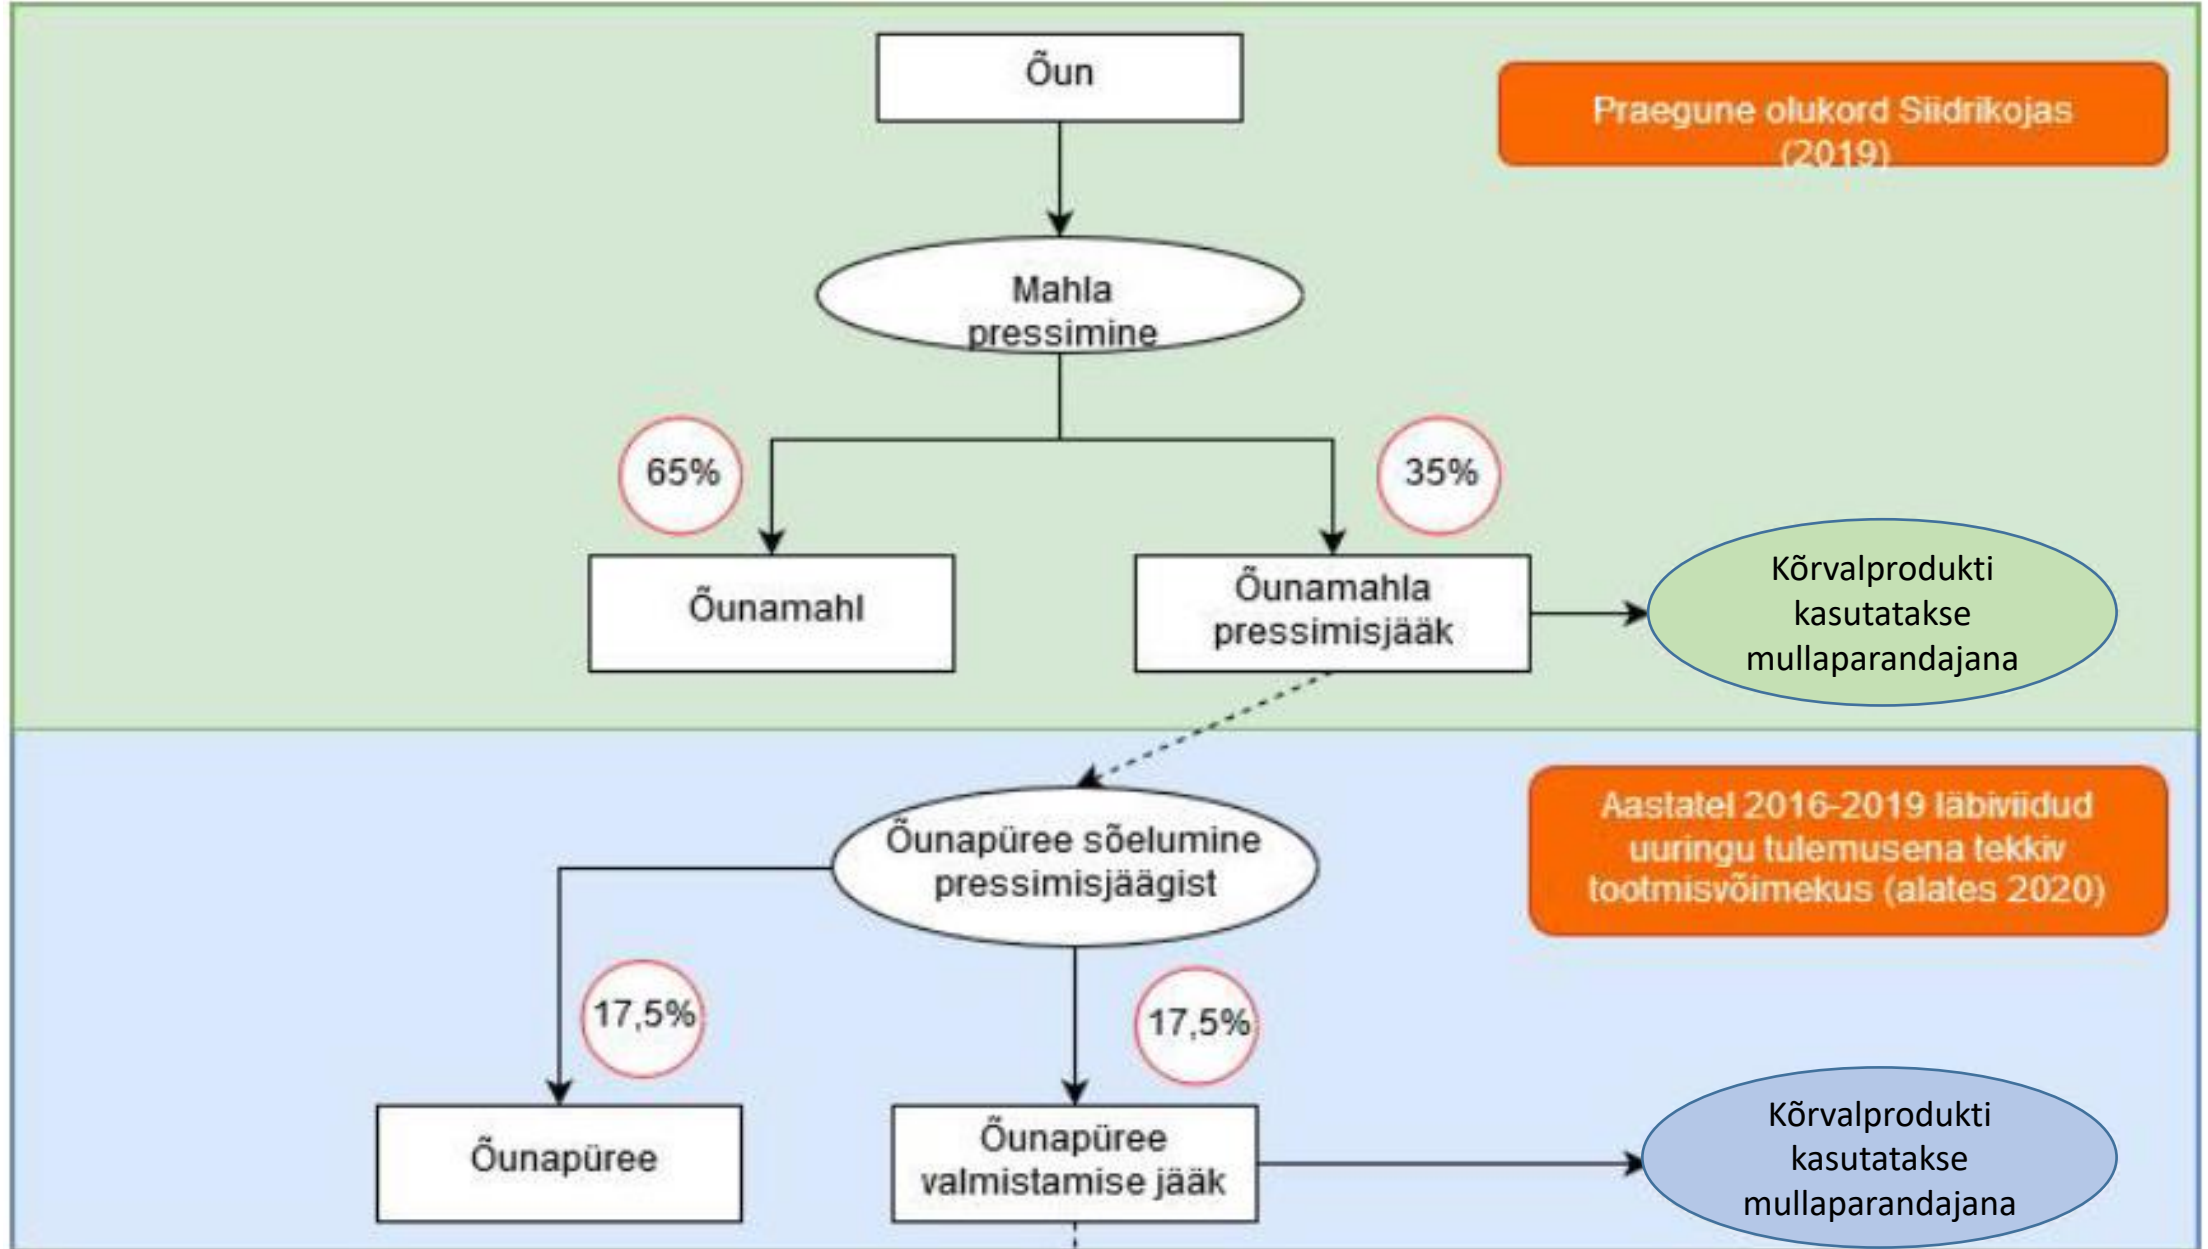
Õun

Praegune olukord Siidrikojas (2019)

Mahla pressimine

65%

35%

Õunamahl

Õunamahla pressimisjääk

Kõrvalprodukti kasutatakse mullaparandajana

Aastatel 2016-2019 läbiviidud uuringu tulemusena tekkiv tootmisvõimekus (alates 2020)

Õunapüree sõelumine pressimisjäägist

17,5%

17,5%

Õunapüree

Õunapüree valmistamise jääk

Kõrvalprodukti kasutatakse mullaparandajana